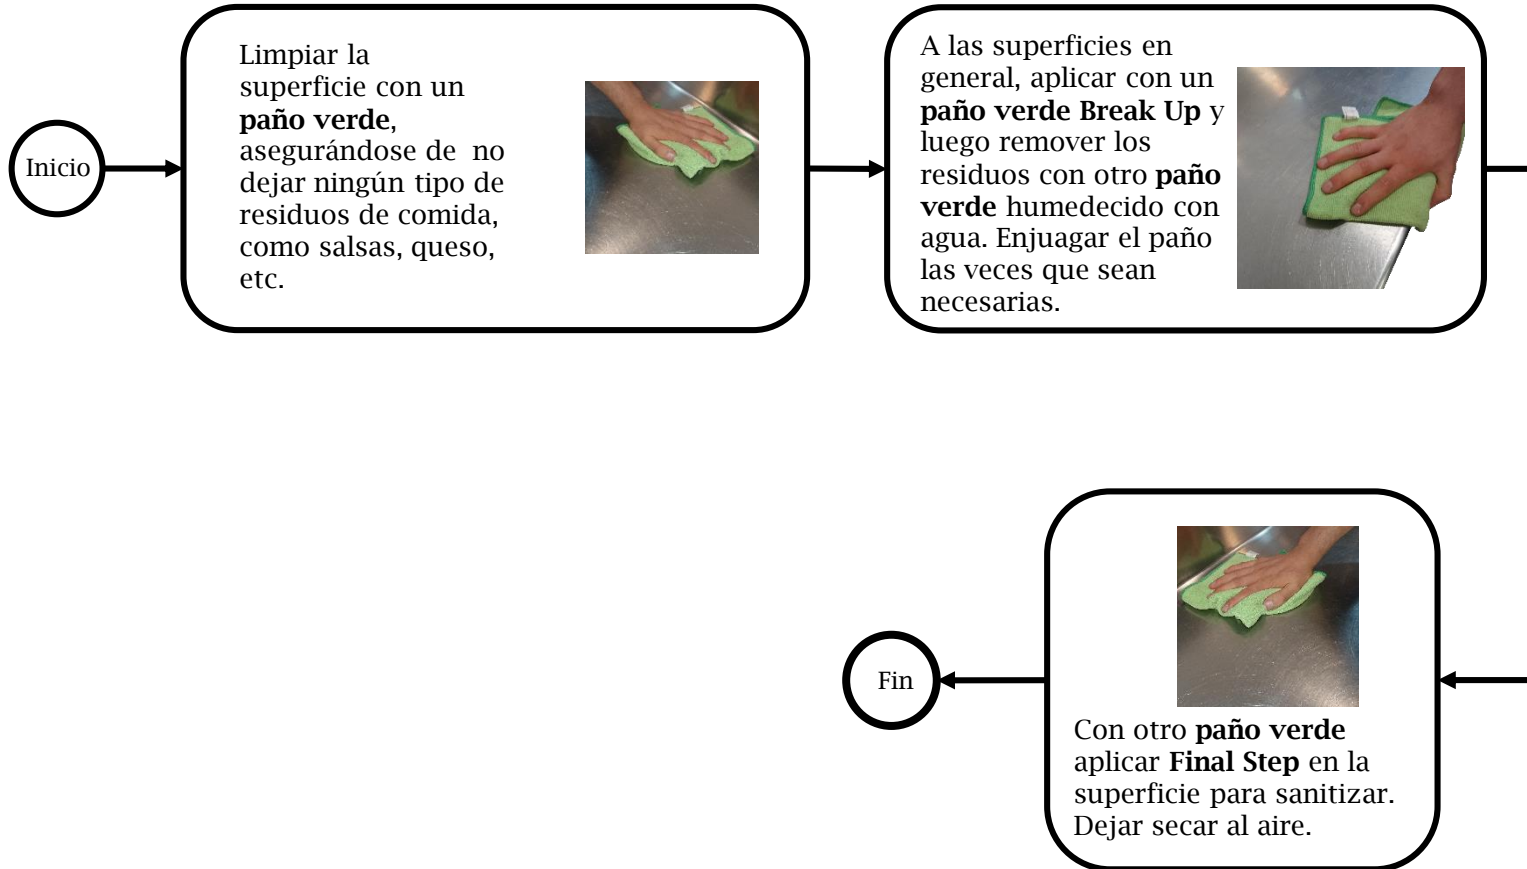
Inicio

Limpiar la superficie con un **paño verde**, asegurándose de no dejar ningún tipo de residuos de comida, como salsas, queso, etc.

A las superficies en general, aplicar con un **paño verde Break Up** y luego remover los residuos con otro **paño verde** humedecido con agua. Enjuagar el paño las veces que sean necesarias.

Con otro **paño verde** aplicar **Final Step** en la superficie para sanitizar. Dejar secar al aire.

Fin